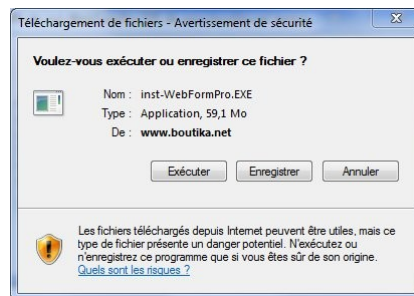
Téléchargement de fichiers - Avertissement de sécurité

Voulez-vous exécuter ou enregistrer ce fichier ?

Nom : inst-WebFormPro.EXE
Type : Application, 59,1 Mo
De : www.boutika.net

Exécuter Enregistrer Annuler

Les fichiers téléchargés depuis Internet peuvent être utiles, mais ce type de fichier présente un danger potentiel. N'exécutez ou n'enregistrez ce programme que si vous êtes sûr de son origine. Quels sont les risques ?